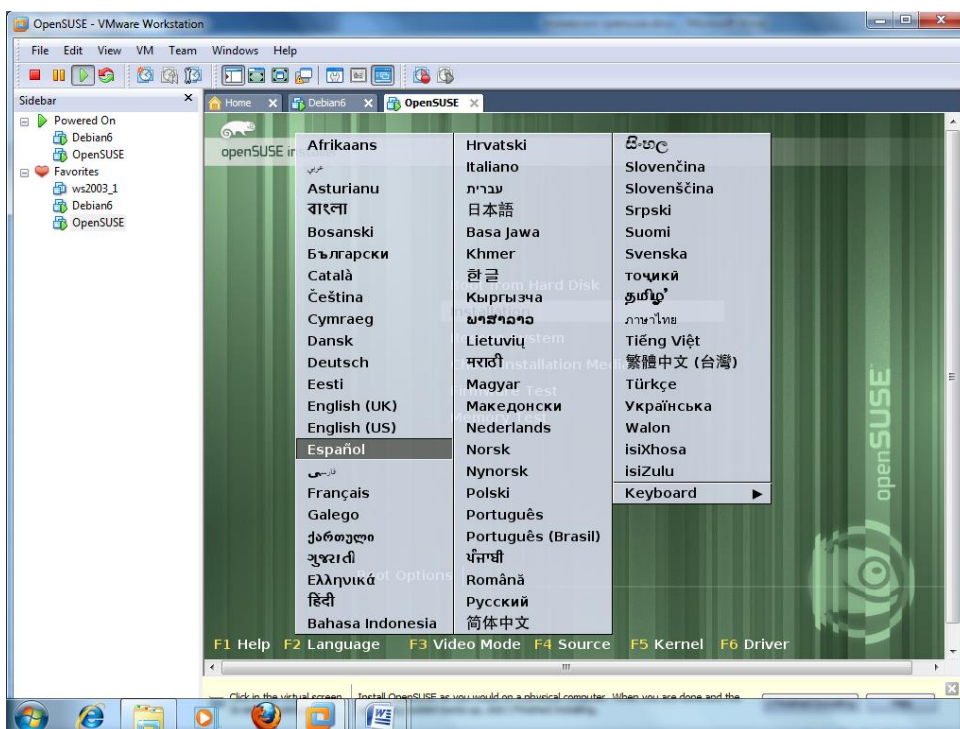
OpenSUSE - VMware Workstation

File Edit View VM Team Windows Help

Sidebar
Powered On
Debian6
OpenSUSE
Favorites
ws2003_1
Debian6
OpenSUSE

Home Debian6 OpenSUSE

openSUSE in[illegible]

Afrikaans
عربي
Asturianu
বাংলা
Bosanski
Български
Català
Čeština
Cymraeg
Dansk
Deutsch
Eesti
English (UK)
English (US)
Español
فارسی
Français
Galego
ქართული
ગુજરાતી
Ελληνικά
हिंदी
Bahasa Indonesia

Hrvatski
Italiano
עברית
日本語
Basa Jawa
Khmer
한글
Кыргызча
ພາສາລາວ
Lietuvių
मराठी
Magyar
Македонски
Nederlands
Norsk
Nynorsk
Polski
Português
Português (Brasil)
ਪੰਜਾਬੀ
Română
Русский
简体中文

සිංහල
Slovenčina
Slovenščina
Srpski
Suomi
Svenska
тоҷикӣ
தமிழ்
ภาษาไทย
Tiếng Việt
繁體中文 (台灣)
Türkçe
Українська
Walon
isiXhosa
isiZulu
Keyboard ▶

openSUSE

F1 Help F2 Language F3 Video Mode F4 Source F5 Kernel F6 Driver

Click in the virtual screen Install OpenSUSE as you would on a physical computer. When you are done and the